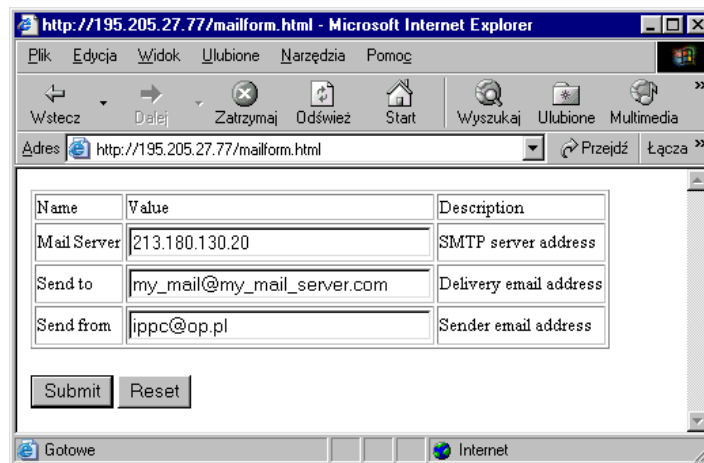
http://195.205.27.77/mailform.html - Microsoft Internet Explorer

Plik Edycja Widok Ulubione Narzędzia Pomoc

Wstecz Dalej Zatrzymaj Odśwież Start Wyszukaj Ulubione Multimedia

Adres http://195.205.27.77/mailform.html Przejdź Łącza

| Name | Value | Description |
|---|---|---|
| Mail Server | 213.180.130.20 | SMTP server address |
| Send to | my_mail@my_mail_server.com | Delivery email address |
| Send from | ippc@op.pl | Sender email address |

Submit Reset

Gotowe Internet